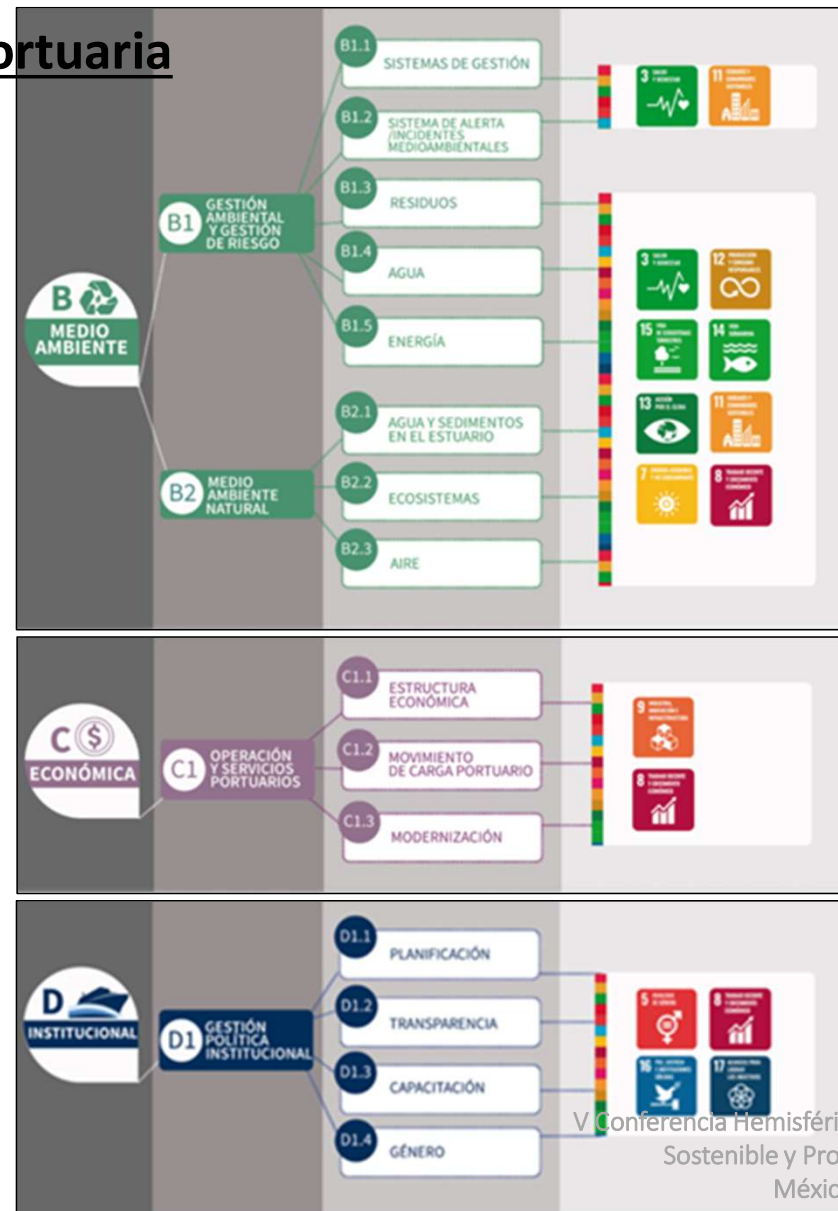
ortuaria

B
MEDIO AMBIENTE

B1 GESTIÓN AMBIENTAL Y GESTIÓN DE RIESGO

B1.1 SISTEMAS DE GESTIÓN
B1.2 SISTEMA DE ALERTA /INCIDENTES MEDIOAMBIENTALES
B1.3 RESIDUOS
B1.4 AGUA
B1.5 ENERGÍA

B2 MEDIO AMBIENTE NATURAL

B2.1 AGUA Y SEDIMENTOS EN EL ESTUARIO
B2.2 ECOSISTEMAS
B2.3 AIRE

3 11
3 12
15 14
13 11
7 8

C
ECONÓMICA

C1 OPERACIÓN Y SERVICIOS PORTUARIOS

C1.1 ESTRUCTURA ECONÓMICA
C1.2 MOVIMIENTO DE CARGA PORTUARIO
C1.3 MODERNIZACIÓN

9
8

D
INSTITUCIONAL

D1 GESTIÓN POLÍTICA INSTITUCIONAL

D1.1 PLANIFICACIÓN
D1.2 TRANSPARENCIA
D1.3 CAPACITACIÓN
D1.4 GÉNERO

5 8
16 17

V Conferencia Hemisféri
Sostenible y Pro
Méxic